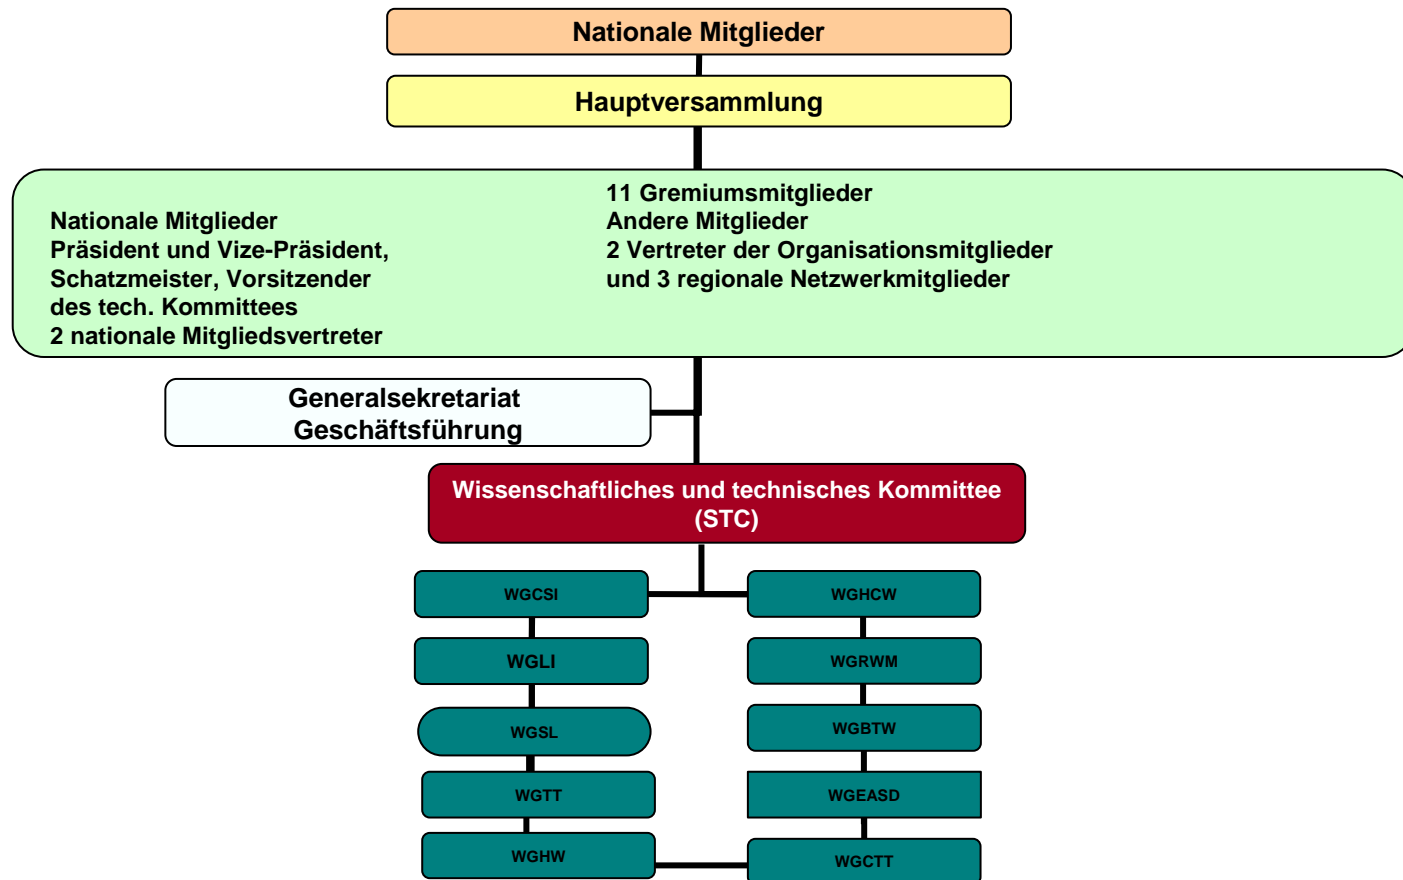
Nationale Mitglieder

Hauptversammlung

Nationale Mitglieder
Präsident und Vize-Präsident, Schatzmeister, Vorsitzender des tech. Kommittees
2 nationale Mitgliedsvertreter

11 Gremiumsmitglieder
Andere Mitglieder
2 Vertreter der Organisationsmitglieder und 3 regionale Netzwerkmitglieder

Generalsekretariat
Geschäftsführung

Wissenschaftliches und technisches Kommittee (STC)

WGCSI

WGLI

WGSL

WGTT

WGHW

WGHCW

WGRWM

WGBTW

WGEASD

WGCTT